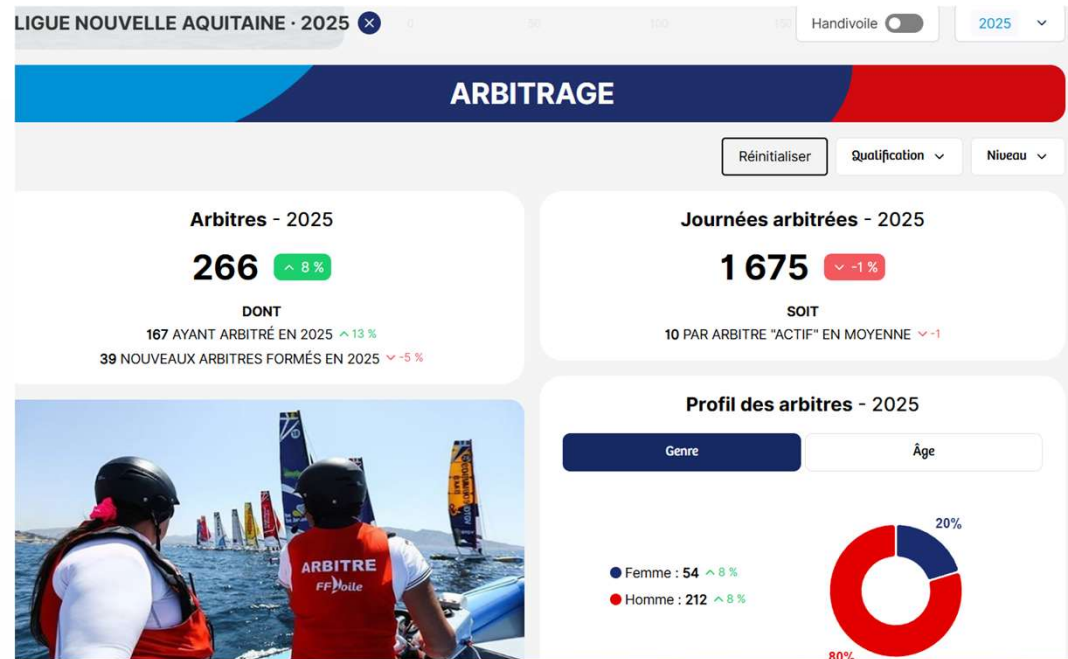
LIGUE NOUVELLE AQUITAINE · 2025 ×

Handivoile

2025

ARBITRAGE

Réinitialiser

Qualification

Niveau

Arbitres - 2025

266 ^ 8 %

DONT

167 AYANT ARBITRÉ EN 2025 ^ 13 %

39 NOUVEAUX ARBITRES FORMÉS EN 2025 ˅ -5 %

Journées arbitrées - 2025

1 675 ˅ -1 %

SOIT

10 PAR ARBITRE "ACTIF" EN MOYENNE ˅ -1

ARBITRE
FFVoile

Profil des arbitres - 2025

Genre

Âge

Femme : 54 ^ 8 %

Homme : 212 ^ 8 %

20%

80%